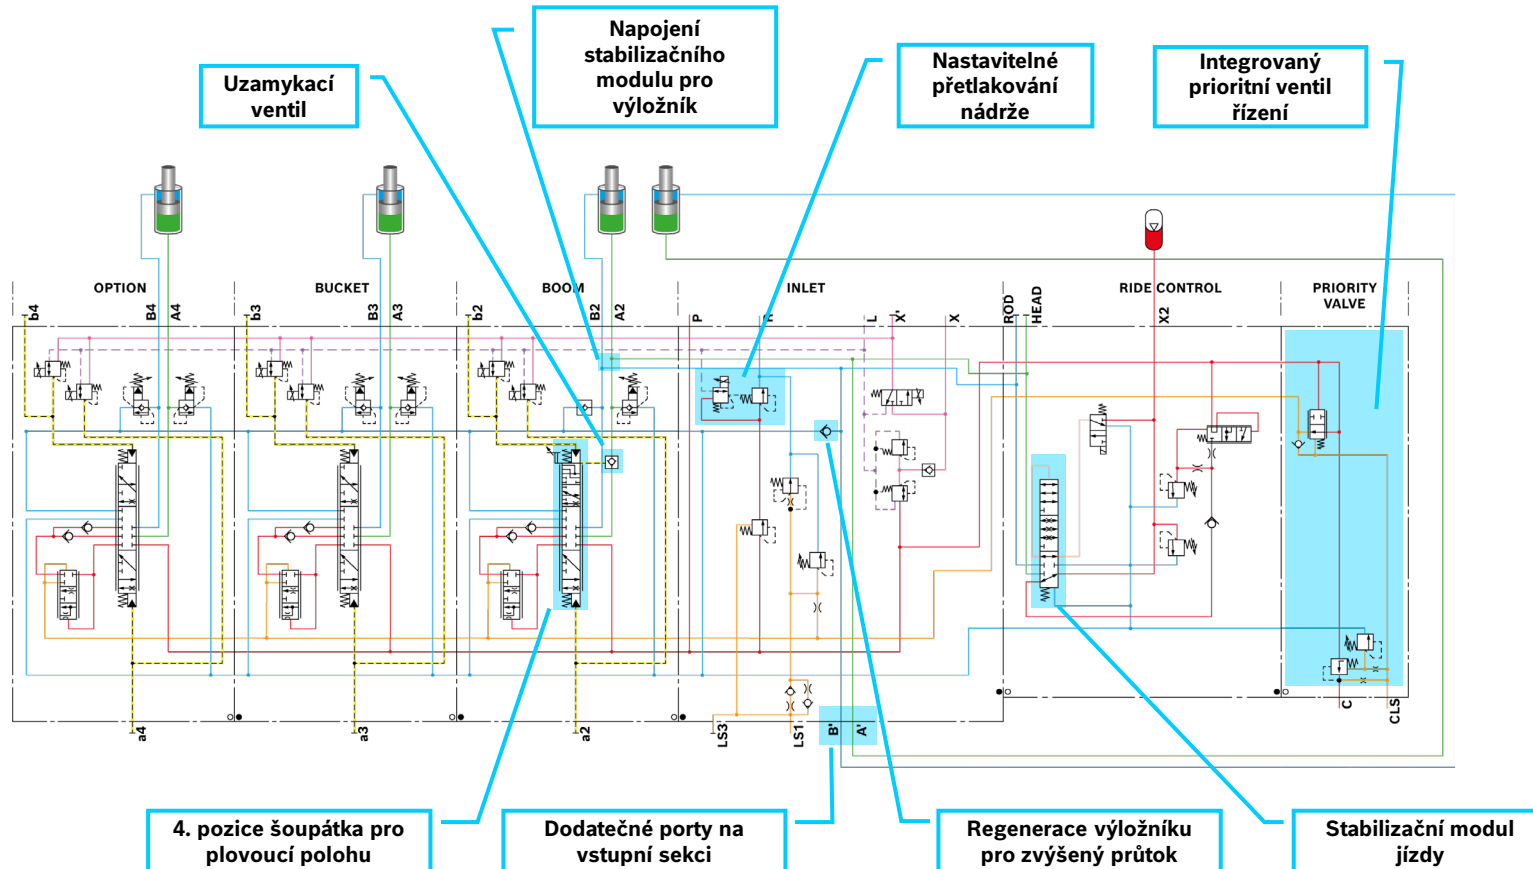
Napojení stabilizačního modulu pro výložník

Nastavitelné přetlakování nádrže

Integrovaný prioritní ventil řízení

Uzamykací ventil

OPTION

BUCKET

BOOM

INLET

RIDE CONTROL

PRIORITY VALVE

b4 B4 A4 b3 B3 A3 b2 B2 A2 P R L X' X ROD HEAD X2

a4 a3 a2 LS3 LS1 B' A' C CLS

4. pozice šoupátka pro plovoucí polohu

Dodatečné porty na vstupní sekci

Regenerace výložníku pro zvýšený průtok

Stabilizační modul jízdy